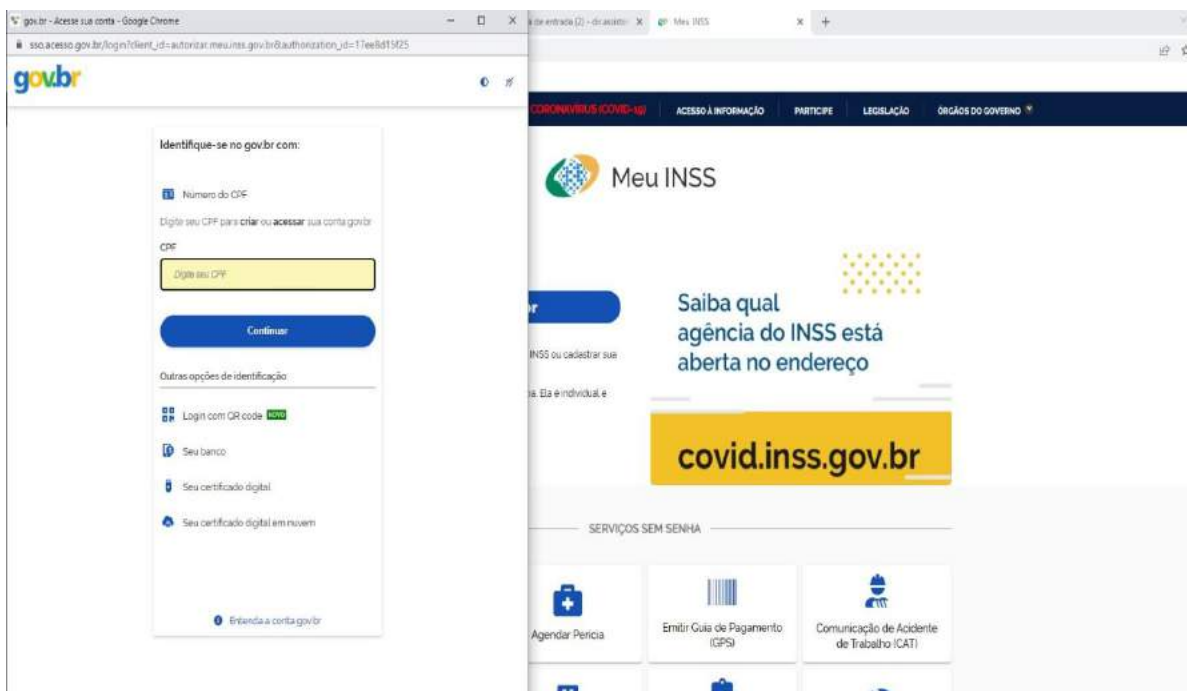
gov.br - Acesse sua conta - Google Chrome

sso.acesso.gov.br/login?client_id=autorizar.meu.inss.gov.br&authorization_id=17ee8d15f25

gov.br

Identifique-se no gov.br com:

Número do CPF

Digite seu CPF para **criar** ou **acessar** sua conta gov.br

CPF

Digite seu CPF

Continuar

Outras opções de identificação

Login com QR code NOVO

Seu banco

Seu certificado digital

Seu certificado digital em nuvem

Entenda a conta gov.br

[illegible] de entrada (2) - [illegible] X

Meu INSS

CORONAVÍRUS (COVID-19)

ACESSO À INFORMAÇÃO

PARTICIPE

LEGISLAÇÃO

ÓRGÃOS DO GOVERNO

Meu INSS

r

INSS ou cadastrar sua

a. Ela é individual e

Saiba qual agência do INSS está aberta no endereço

covid.inss.gov.br

SERVIÇOS SEM SENHA

Agendar Perícia

Emitir Guia de Pagamento (GPS)

Comunicação de Acidente de Trabalho (CAT)